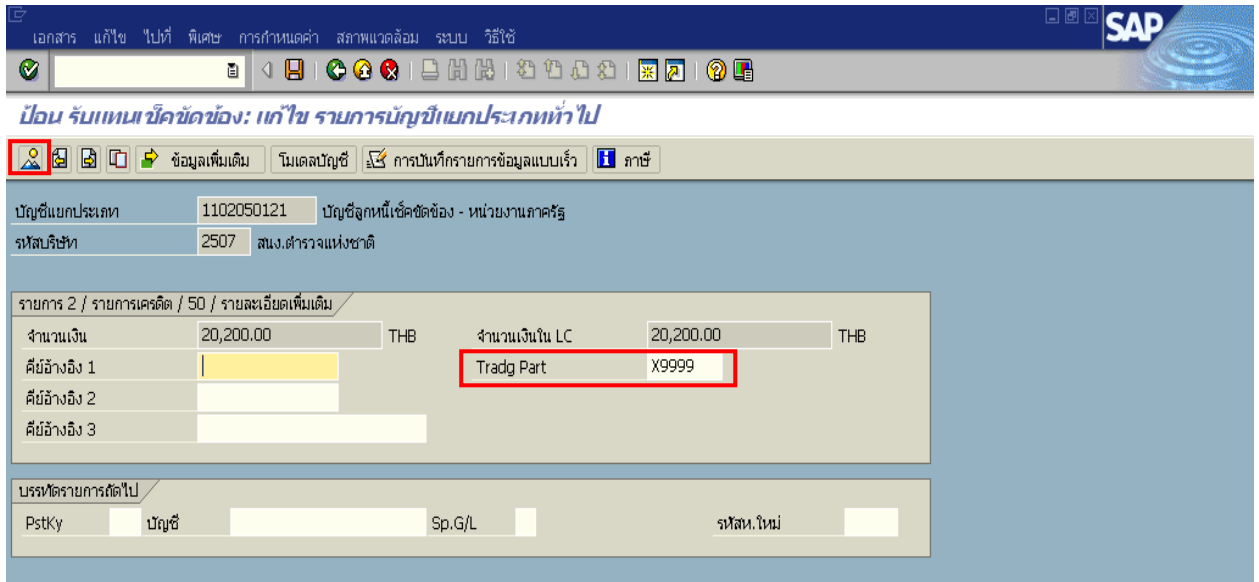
เอกสาร แก้ไข ไปที่ พิเศษ การกำหนดค่า สภาพแวดล้อม ระบบ วิธีใช้

SAP

ป้อน รับแทนเช็คขัดข้อง: แก้ไข รายการบัญชีแยกประเภททั่วไป

ข้อมูลเพิ่มเติม โมเดลบัญชี การบันทึกรายการข้อมูลแบบเร็ว ภาษี

บัญชีแยกประเภท 1102050121 บัญชีลูกหนี้เช็คขัดข้อง - หน่วยงานภาครัฐ
รหัสบริษัท 2507 สนง.ตำรวจแห่งชาติ

รายการ 2 / รายการเครดิต / 50 / รายละเอียดเพิ่มเติม

จำนวนเงิน 20,200.00 THB จำนวนเงินใน LC 20,200.00 THB
คีย์อ้างอิง 1 Tradg Part X9999
คีย์อ้างอิง 2
คีย์อ้างอิง 3

บรรทัดรายการถัดไป
PstKy บัญชี Sp.G/L รหัสท.ใหม่